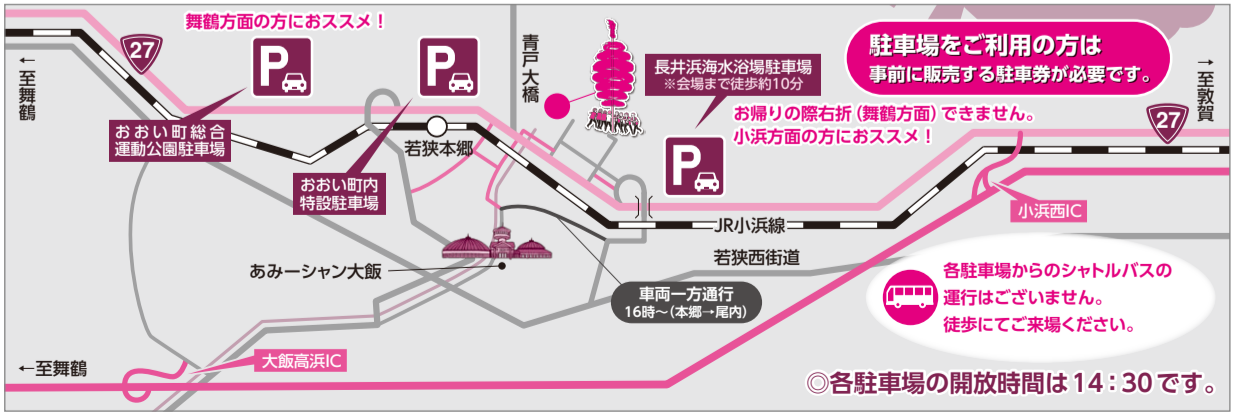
舞鶴方面の方におススメ！

27

←至舞鶴

P

P

おおい町総合運動公園駐車場

おおい町内特設駐車場

若狭本郷

青戸大橋

長井浜海水浴場駐車場
※会場まで徒歩約10分

駐車場をご利用の方は
事前に販売する駐車券が必要です。

→至敦賀

27

お帰りの際右折（舞鶴方面）できません。
小浜方面の方におススメ！

P

小浜西IC

JR小浜線

若狭西街道

あみーシャン大飯

車両一方通行
16時～（本郷→尾内）

各駐車場からのシャトルバスの運行はございません。
徒歩にてご来場ください。

←至舞鶴

大飯高浜IC

◎各駐車場の開放時間は14：30です。